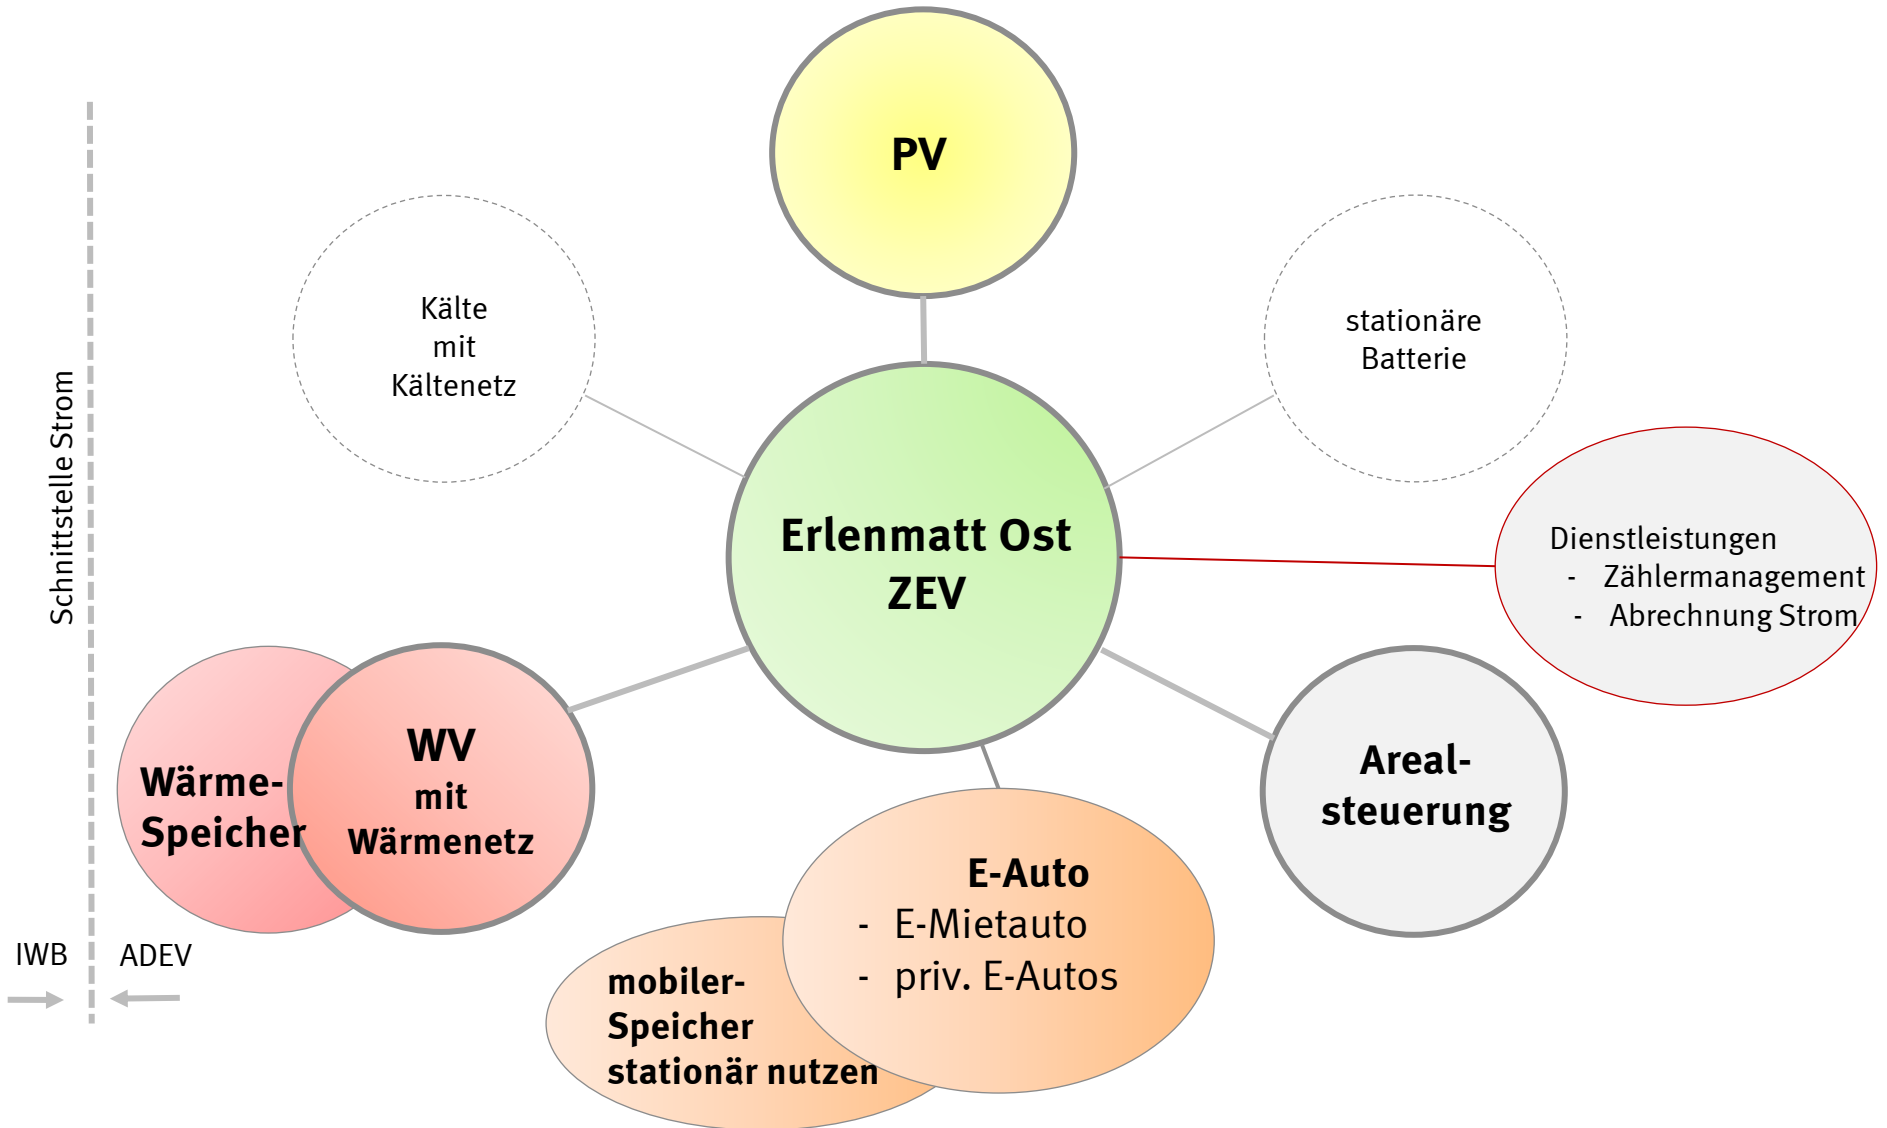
Schnittstelle Strom

PV

Kälte mit Kältenetz

stationäre Batterie

Erlenmatt Ost ZEV

Dienstleistungen
- Zählermanagement
- Abrechnung Strom

Wärme-Speicher

WV mit Wärmenetz

Areal-steuerung

E-Auto
- E-Mietauto
- priv. E-Autos

mobiler-Speicher stationär nutzen

IWB

ADEV